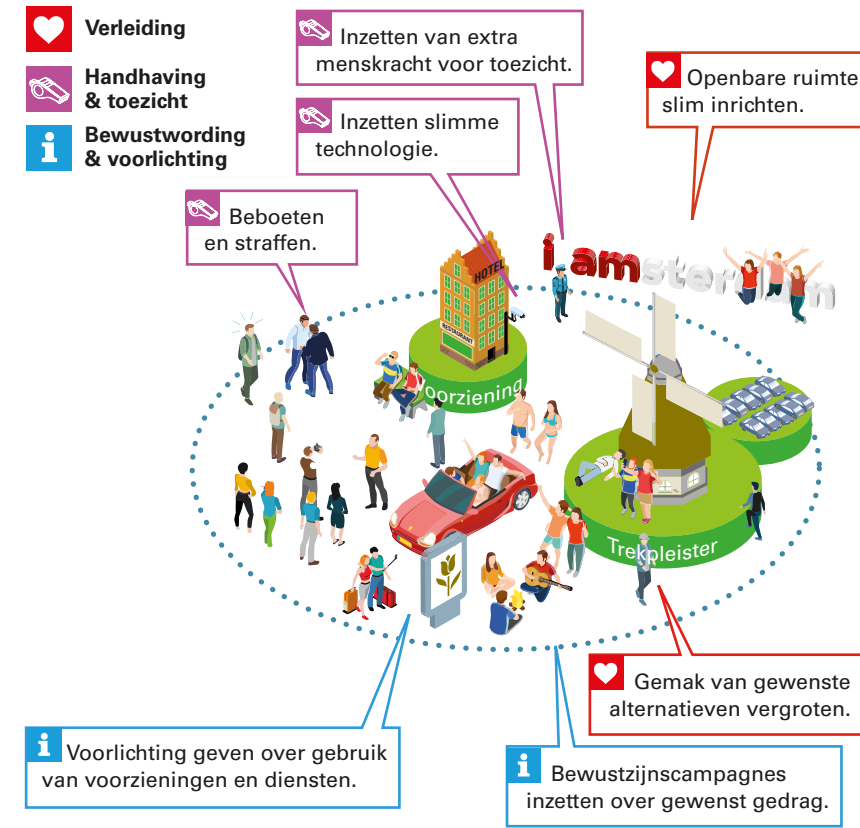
Verleiding

Handhaving & toezicht

Bewustwording & voorlichting

Inzetten van extra menskracht voor toezicht.

Openbare ruimte slim inrichten.

Inzetten slimme technologie.

Beboeten en straffen.

HOTEL

RESTAURANT

I amsterdam

Voorziening

Trekpleister

Gemak van gewenste alternatieven vergroten.

Voorlichting geven over gebruik van voorzieningen en diensten.

Bewustzijnscampagnes inzetten over gewenst gedrag.